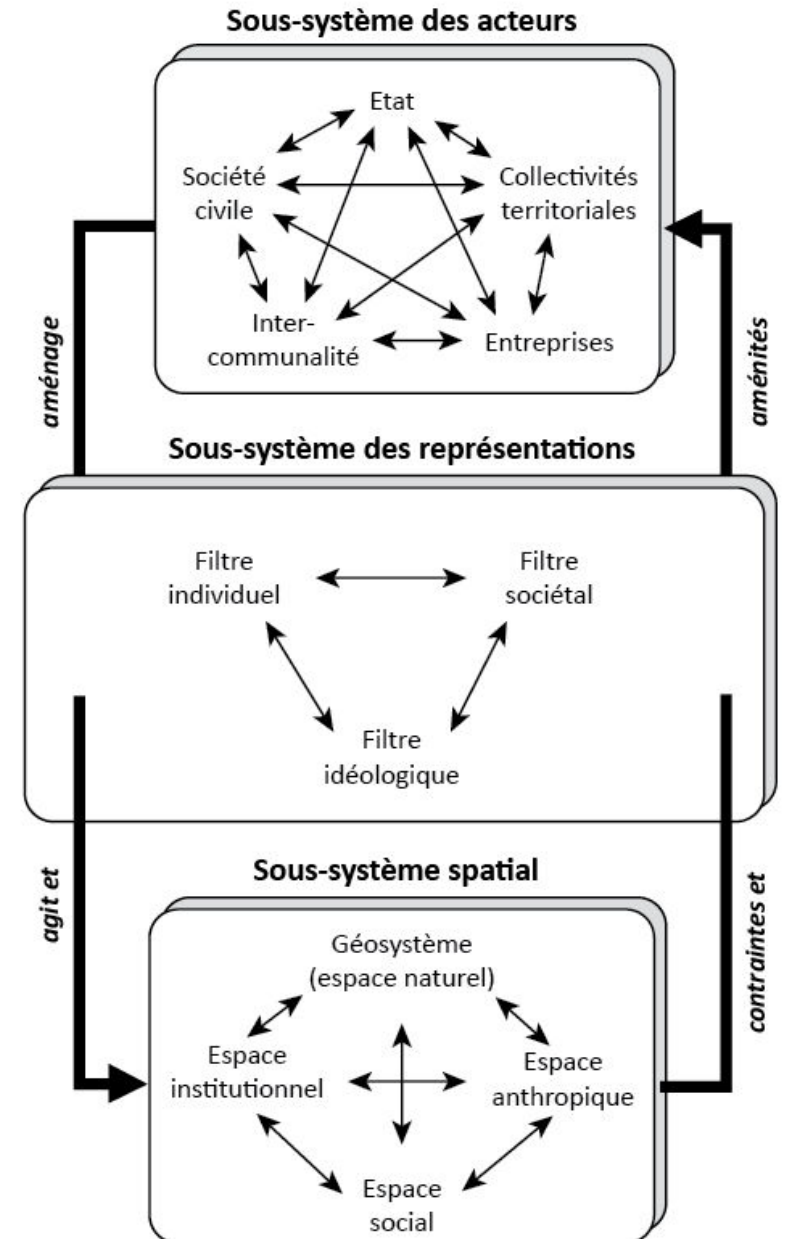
Sous-système des acteurs

Etat

Société civile

Collectivités territoriales

Inter-communalité

Entreprises

aménage

aménités

Sous-système des représentations

Filtre individuel

Filtre sociétal

Filtre idéologique

agit et

contraintes et

Sous-système spatial

Géosystème (espace naturel)

Espace institutionnel

Espace anthropique

Espace social